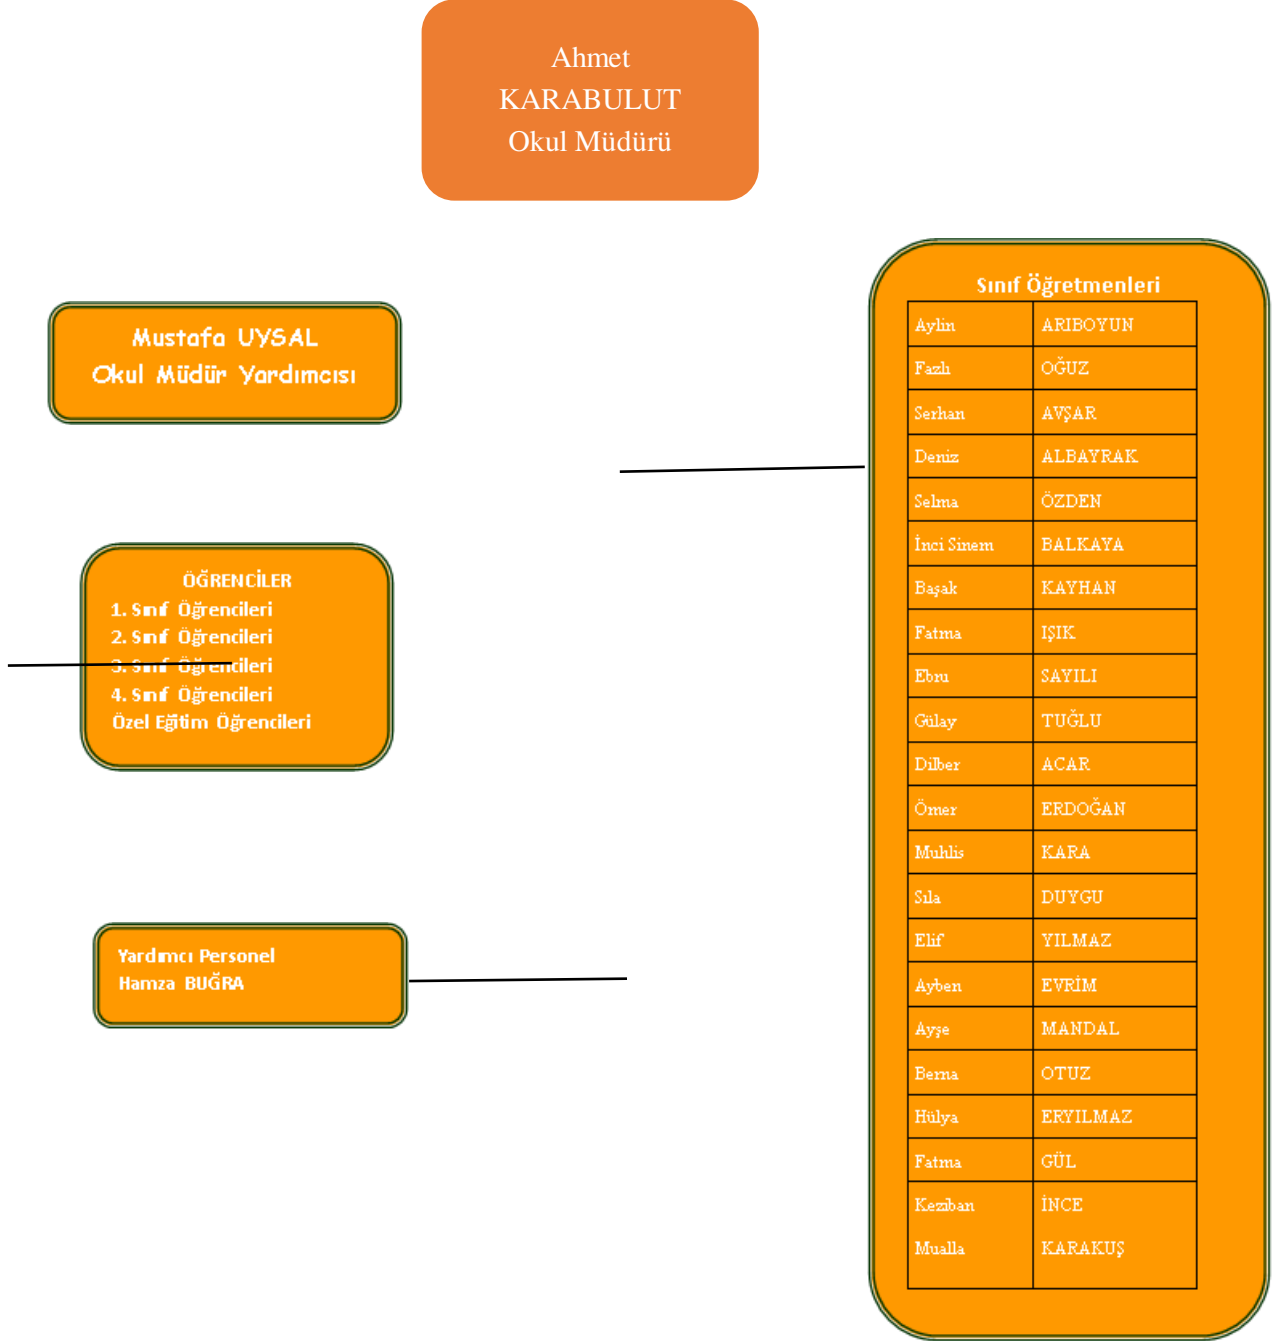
Ahmet KARABULUT
Okul Müdürü

Mustafa UYSAL
Okul Müdür Yardımcısı

ÖĞRENCİLER
1. Sınıf Öğrencileri
2. Sınıf Öğrencileri
3. Sınıf Öğrencileri
4. Sınıf Öğrencileri
Özel Eğitim Öğrencileri

Yardımcı Personel
Hamza BUĞRA

Sınıf Öğretmenleri

| Aylin | ARIBOYUN |
|---|---|
| Fazlı | OĞUZ |
| Serhan | AVŞAR |
| Deniz | ALBAYRAK |
| Selma | ÖZDEN |
| İnci Sinem | BALKAYA |
| Başak | KAYHAN |
| Fatma | IŞIK |
| Ebru | SAYILI |
| Gülay | TUĞLU |
| Dilber | ACAR |
| Ömer | ERDOĞAN |
| Muhlis | KARA |
| Sıla | DUYGU |
| Elif | YILMAZ |
| Ayben | EVRİM |
| Ayşe | MANDAL |
| Berna | OTUZ |
| Hülya | ERYILMAZ |
| Fatma | GÜL |
| Keziban | İNCE |
| Mualla | KARAKUŞ |